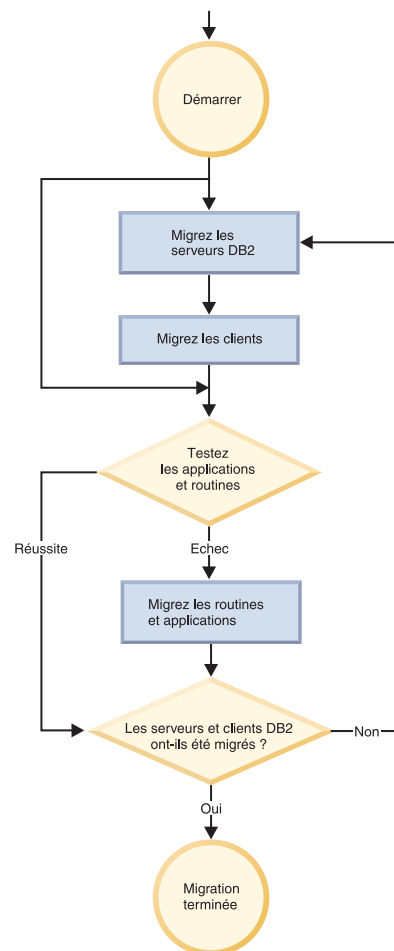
Démarrer

Migrez les serveurs DB2

Migrez les clients

Testez les applications et routines

Réussite

Echec

Migrez les routines et applications

Les serveurs et clients DB2 ont-ils été migrés ?

Non

Oui

Migration terminée